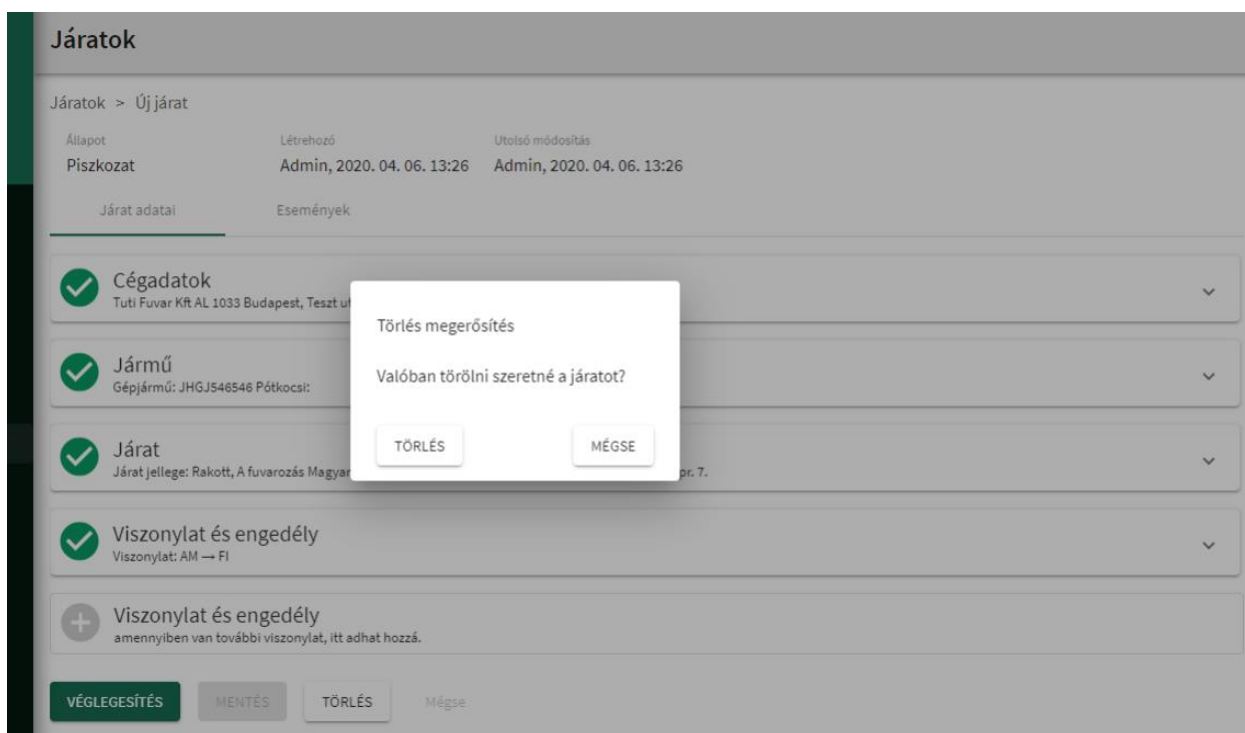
Járatok

Járatok > Új járat

Állapot
Piszkozat

Létrehozó
Admin, 2020. 04. 06. 13:26

Utolsó módosítás
Admin, 2020. 04. 06. 13:26

Járat adatai

Események

Cégadatok
Tuti Fuvar Kft AL 1033 Budapest, Teszt u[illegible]

Jármű
Gépjármű: JHGJ546546 Pótkocsi:

Járat
Járat jellege: Rakott, A fuvarozás Magyar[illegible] pr. 7.

Viszonylat és engedély
Viszonylat: AM → FI

Viszonylat és engedély
amennyiben van további viszonylat, itt adhat hozzá.

VÉGLEGESÍTÉS

MENTÉS

TÖRLÉS

Mégse

Törlés megerősítés

Valóban törölni szeretné a járatot?

TÖRLÉS

MÉGSE